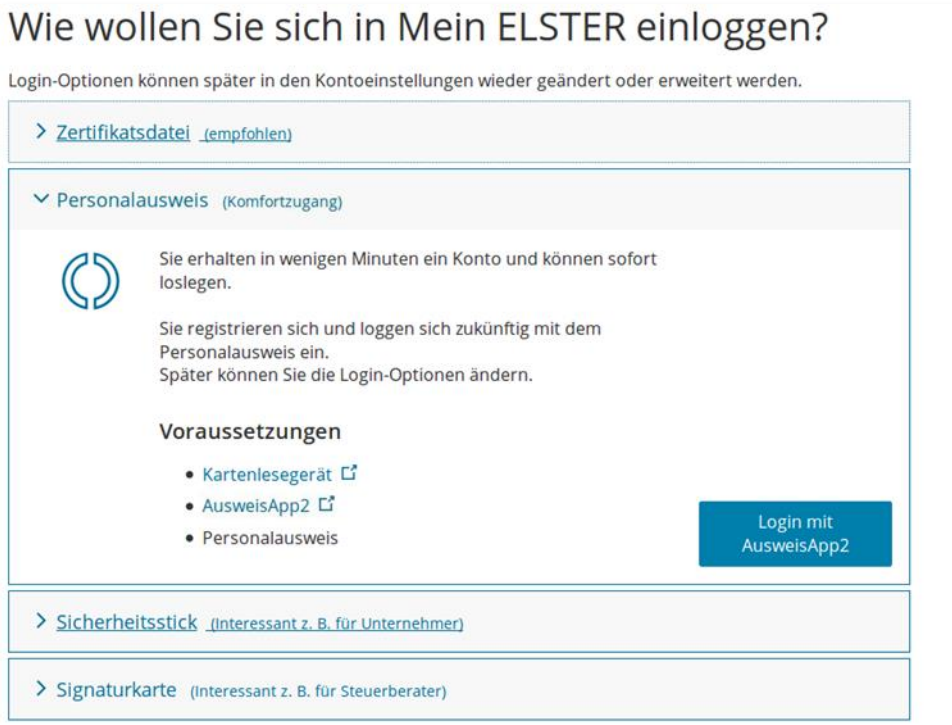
Wie wollen Sie sich in Mein ELSTER einloggen?

Login-Optionen können später in den Kontoeinstellungen wieder geändert oder erweitert werden.

> Zertifikatsdatei (empfohlen)

Personalausweis (Komfortzugang)

Sie erhalten in wenigen Minuten ein Konto und können sofort loslegen.

Sie registrieren sich und loggen sich zukünftig mit dem Personalausweis ein.
Später können Sie die Login-Optionen ändern.

Voraussetzungen

- Kartenlesegerät
- AusweisApp2
- Personalausweis

Login mit AusweisApp2

> Sicherheitsstick (Interessant z. B. für Unternehmer)

> Signaturkarte (Interessant z. B. für Steuerberater)